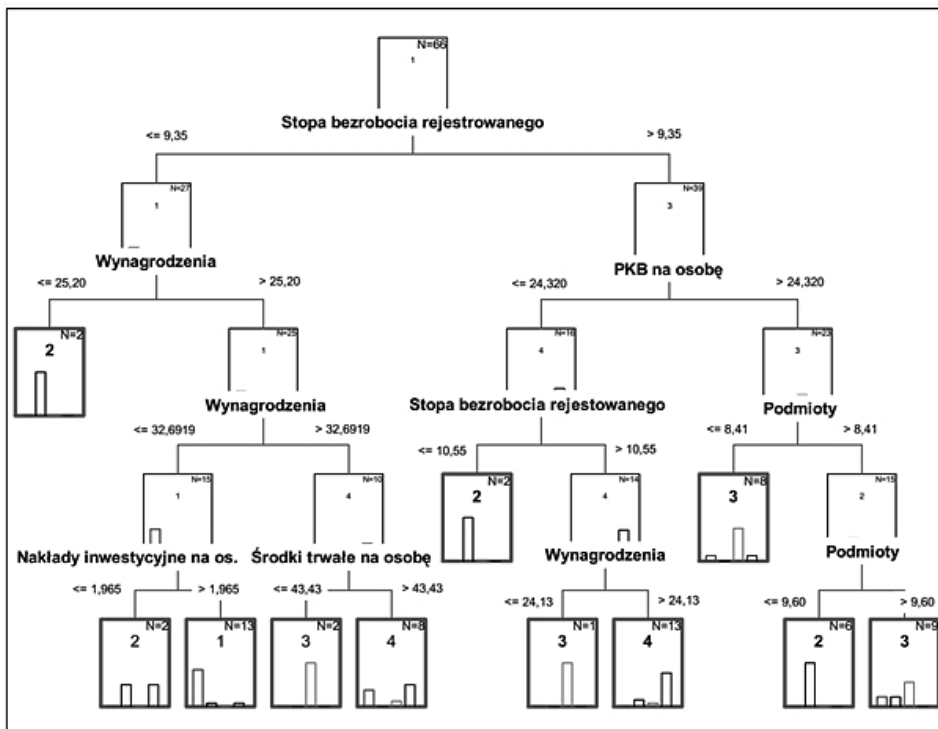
N=66
1
Stopa bezrobocia rejestrowanego
<= 9,35
> 9,35

N=27
1
Wynagrodzenia
<= 25,20
> 25,20

N=39
3
PKB na osobę
<= 24,320
> 24,320

N=2
2

N=25
1
Wynagrodzenia
<= 32,6919
> 32,6919

N=16
4
Stopa bezrobocia rejestowanego
<= 10,55
> 10,55

N=23
3
Podmioty
<= 8,41
> 8,41

N=15
1
Nakłady inwestycyjne na os.
<= 1,965
> 1,965

N=10
4
Środki trwałe na osobę
<= 43,43
> 43,43

N=2
2

N=14
4
Wynagrodzenia
<= 24,13
> 24,13

N=8
3

N=15
2
Podmioty
<= 9,60
> 9,60

N=2
2

N=13
1

N=2
3

N=8
4

N=1
3

N=13
4

N=6
2

N=9
3